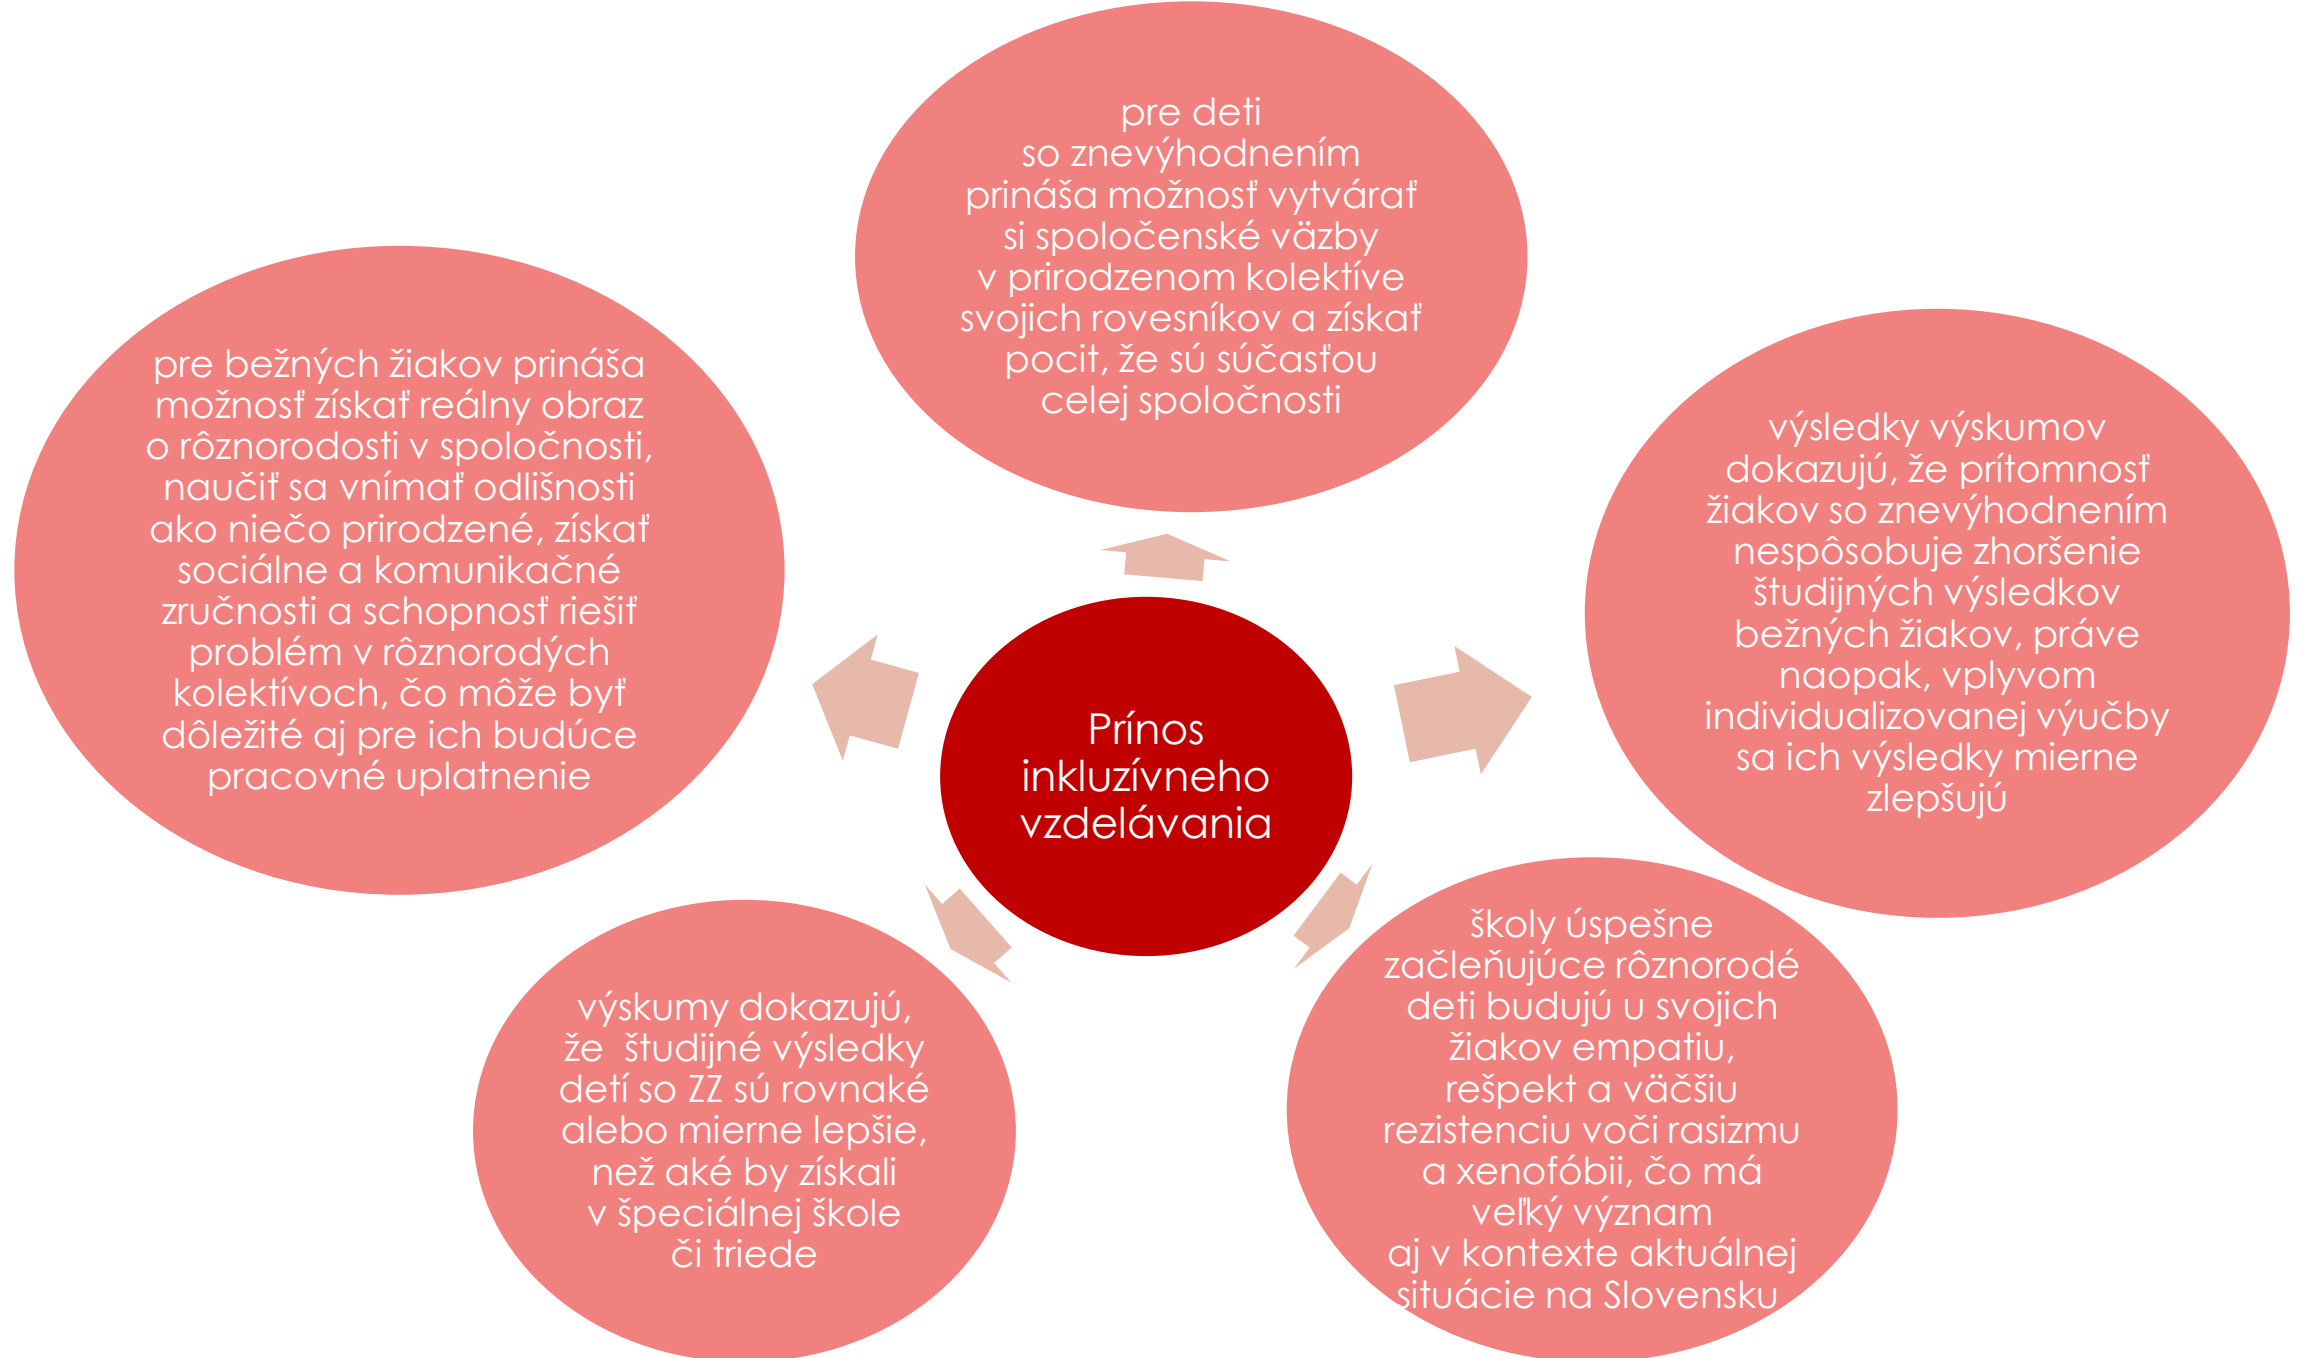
Prínos inkluzívneho vzdelávania

pre deti so znevýhodnením prináša možnosť vytvárať si spoločenské väzby v prirodzenom kolektíve svojich rovesníkov a získať pocit, že sú súčasťou celej spoločnosti

výsledky výskumov dokazujú, že prítomnosť žiakov so znevýhodnením nespôsobuje zhoršenie študijných výsledkov bežných žiakov, práve naopak, vplyvom individualizovanej výučby sa ich výsledky mierne zlepšujú

školy úspešne začleňujúce rôznorodé deti budujú u svojich žiakov empatiu, rešpekt a väčšiu rezistenciu voči rasizmu a xenofóbii, čo má veľký význam aj v kontexte aktuálnej situácie na Slovensku

výskumy dokazujú, že študijné výsledky detí so ZZ sú rovnaké alebo mierne lepšie, než aké by získali v špeciálnej škole či triede

pre bežných žiakov prináša možnosť získať reálny obraz o rôznorodosti v spoločnosti, naučiť sa vnímať odlišnosti ako niečo prirodzené, získať sociálne a komunikačné zručnosti a schopnosť riešiť problém v rôznorodých kolektívoch, čo môže byť dôležité aj pre ich budúce pracovné uplatnenie